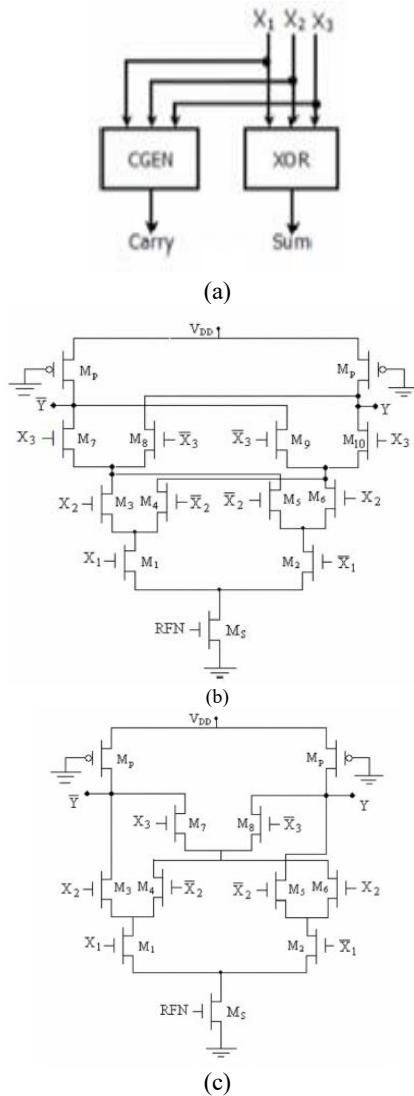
$X_1$ $X_2$ $X_3$

CGEN

XOR

Carry

Sum

(a)

$V_{DD}$

$M_P$

$M_P$

$\overline{Y}$

$Y$

$X_3$

$M_7$

$M_8$

$\overline{X}_3$

$\overline{X}_3$

$M_9$

$M_{10}$

$X_3$

$X_2$

$M_3$

$M_4$

$\overline{X}_2$

$\overline{X}_2$

$M_5$

$M_6$

$X_2$

$X_1$

$M_1$

$M_2$

$\overline{X}_1$

RFN

$M_S$

(b)

$V_{DD}$

$M_P$

$M_P$

$\overline{Y}$

$Y$

$X_3$

$M_7$

$M_8$

$\overline{X}_3$

$X_2$

$M_3$

$M_4$

$\overline{X}_2$

$\overline{X}_2$

$M_5$

$M_6$

$X_2$

$X_1$

$M_1$

$M_2$

$\overline{X}_1$

RFN

$M_S$

(c)